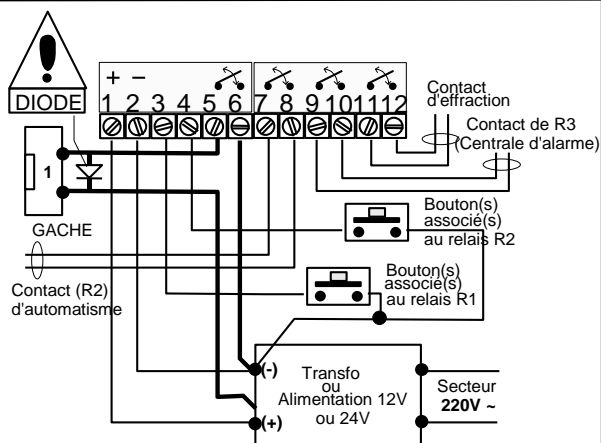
DIODE

+ −
1 2 3 4 5 6 7 8 9 10 11 12

Contact d'effraction

Contact de R3 (Centrale d'alarme)

1

GACHE

Bouton(s) associé(s) au relais R2

Bouton(s) associé(s) au relais R1

Contact (R2) d'automatisme

(-)

Transfo ou Alimentation 12V ou 24V

(+)

Secteur **220V ~**